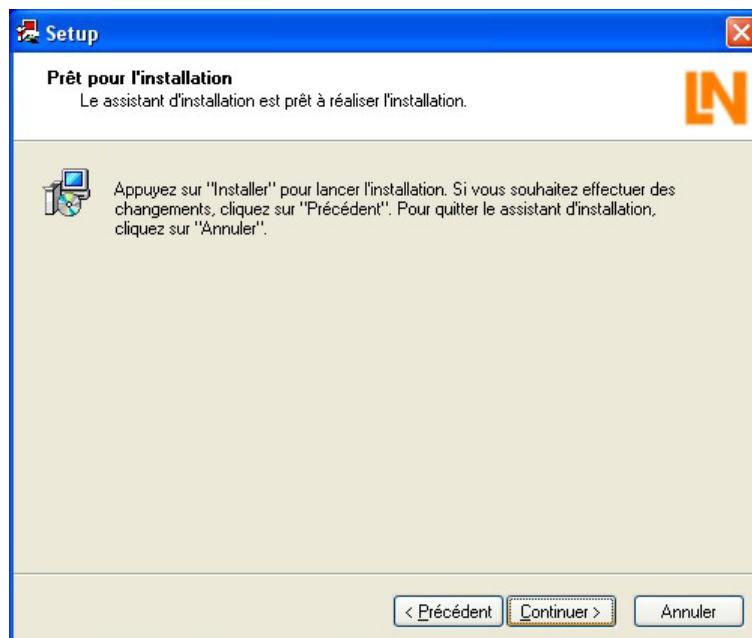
Setup

Prêt pour l'installation
Le assistant d'installation est prêt à réaliser l'installation.

LN

Appuyez sur "Installer" pour lancer l'installation. Si vous souhaitez effectuer des changements, cliquez sur "Précédent". Pour quitter le assistant d'installation, cliquez sur "Annuler".

< Précédent | Continuer > | Annuler